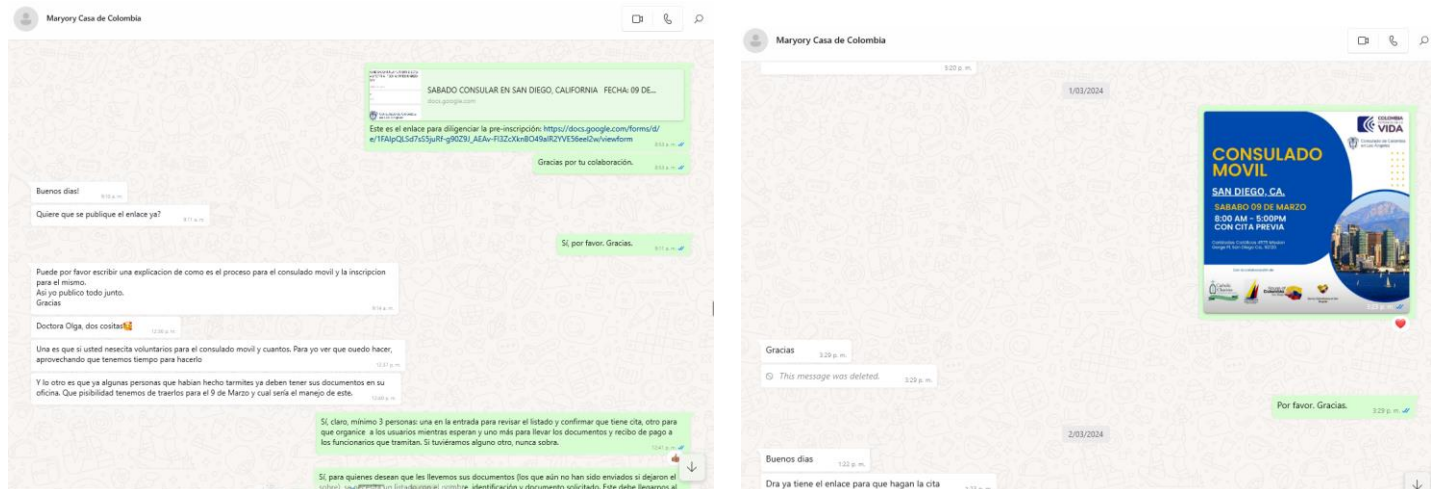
Maryory Casa de Colombia

SABADO CONSULAR EN SAN DIEGO, CALIFORNIA FECHA: 09 DE...
docs.google.com

Este es el enlace para diligenciar la pre-inscripción: https://docs.google.com/forms/d/e/1FAIpQLSd7sS5juRf-g90Z9J_AEAv-Fi3ZcXkn8O49alR2YVE56eeI2w/viewform
8:53 a. m.

Gracias por tu colaboración.
8:53 a. m.

Buenos dias!
8:03 p. m.

Quiere que se publique el enlace ya?
8:11 a. m.

Sí, por favor. Gracias.
8:11 a. m.

Puede por favor escribir una explicacion de como es el proceso para el consulado movil y la inscripcion para el mismo.
Asi yo publico todo junto.
Gracias
8:14 a. m.

Doctora Olga, dos cositas🥰
12:36 p. m.

Una es que si usted nesecita voluntarios para el consulado movil y cuantos. Para yo ver que ouedo hacer, aprovechando que tenemos tiempo para hacerlo
12:37 p. m.

Y lo otro es que ya algunas personas que habian hecho termites ya deben tener sus documentos en su oficina. Que psibilidad tenemos de traerlos para el 9 de Marzo y cual sería el manejo de este.
12:40 p. m.

Sí, claro, mínimo 3 personas: una en la entrada para revisar el listado y confirmar que tiene cita, otro para que organice a los usuarios mientras esperan y uno más para llevar los documentos y recibo de pago a los funcionarios que tramitan. Si tuviéramos alguno otro, nunca sobra.
12:41 p. m.

Sí, para quienes desean que les llevemos sus documentos (los que aún no han sido enviados si dejaron el sobre), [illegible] listado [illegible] nombre, identificación y documento solicitado. Este debe llegarnos al

Maryory Casa de Colombia

5:20 p. m.

1/03/2024

COLOMBIA POTENCIA DE LA VIDA
Consulado de Colombia en Los Ángeles
CONSULADO MOVIL
SAN DIEGO, CA.
SABABO 09 DE MARZO
8:00 AM - 5:00PM
CON CITA PREVIA
California Coalition 4775 Mission Gorge Pl. San Diego Ca. 92120
Con la colaboración de:
3:29 p. m.

Gracias
3:29 p. m.

This message was deleted.
3:29 p. m.

Por favor. Gracias.
3:29 p. m.

2/03/2024

Buenos dias
1:32 p. m.

Dra ya tiene el enlace para que hagan la cita